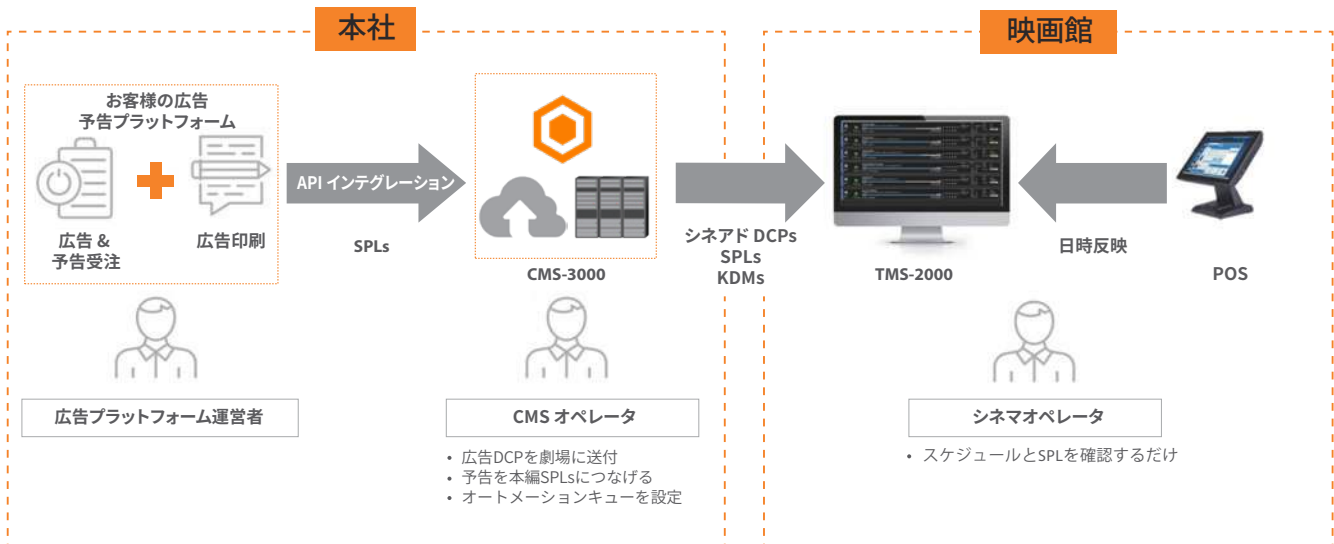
本社

お客様の広告
予告プラットフォーム

広告 &
予告受注

広告印刷

API インテグレーション

SPLs

CMS-3000

広告プラットフォーム運営者

CMS オペレータ

• 広告DCPを劇場に送付
• 予告を本編SPLsにつなげる
• オートメーションキューを設定

シネアド DCPs
SPLs
KDMs

映画館

TMS-2000

日時反映

POS

シネマオペレータ

• スケジュールとSPLを確認するだけ